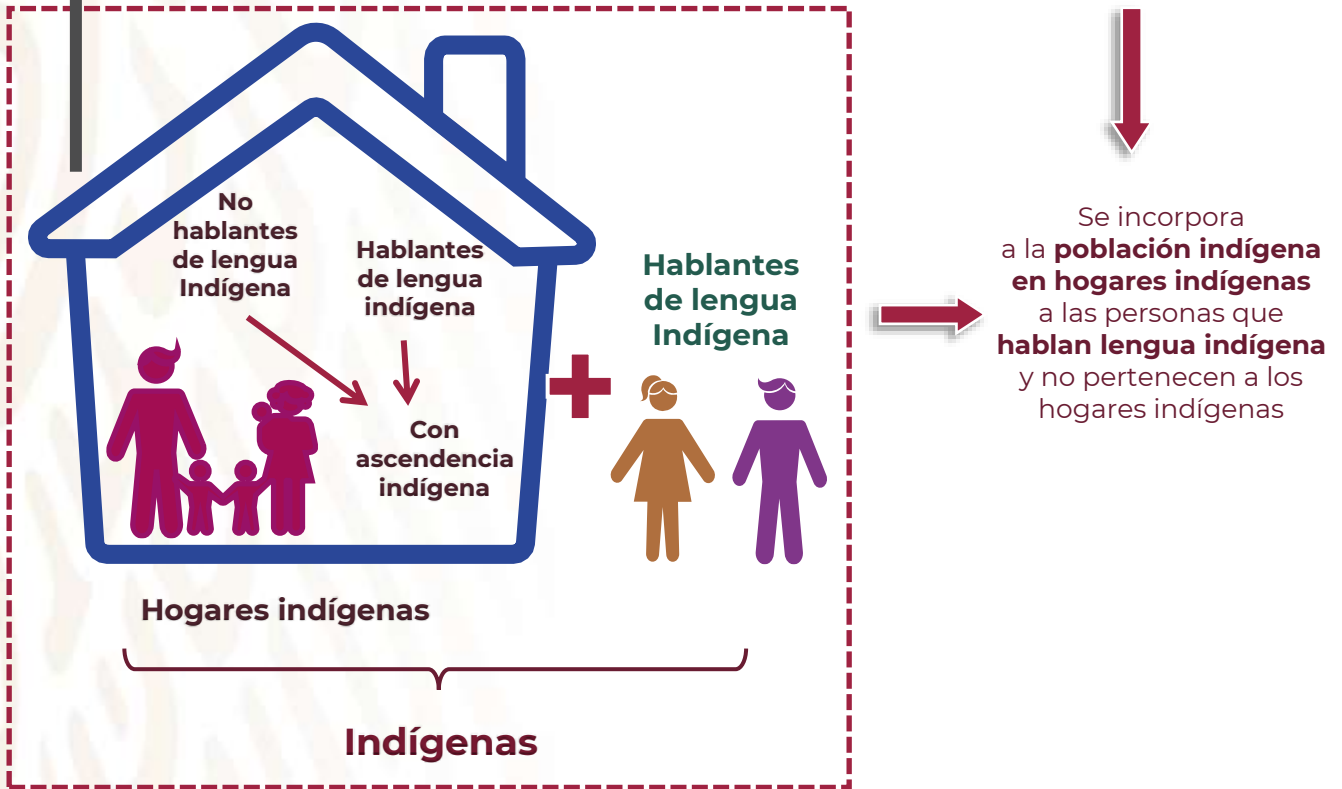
No hablantes de lengua Indígena

Hablantes de lengua indígena

Con ascendencia indígena

Hablantes de lengua Indígena

Hogares indígenas

Indígenas

Se incorpora a la **población indígena en hogares indígenas** a las personas que **hablan lengua indígena** y no pertenecen a los hogares indígenas